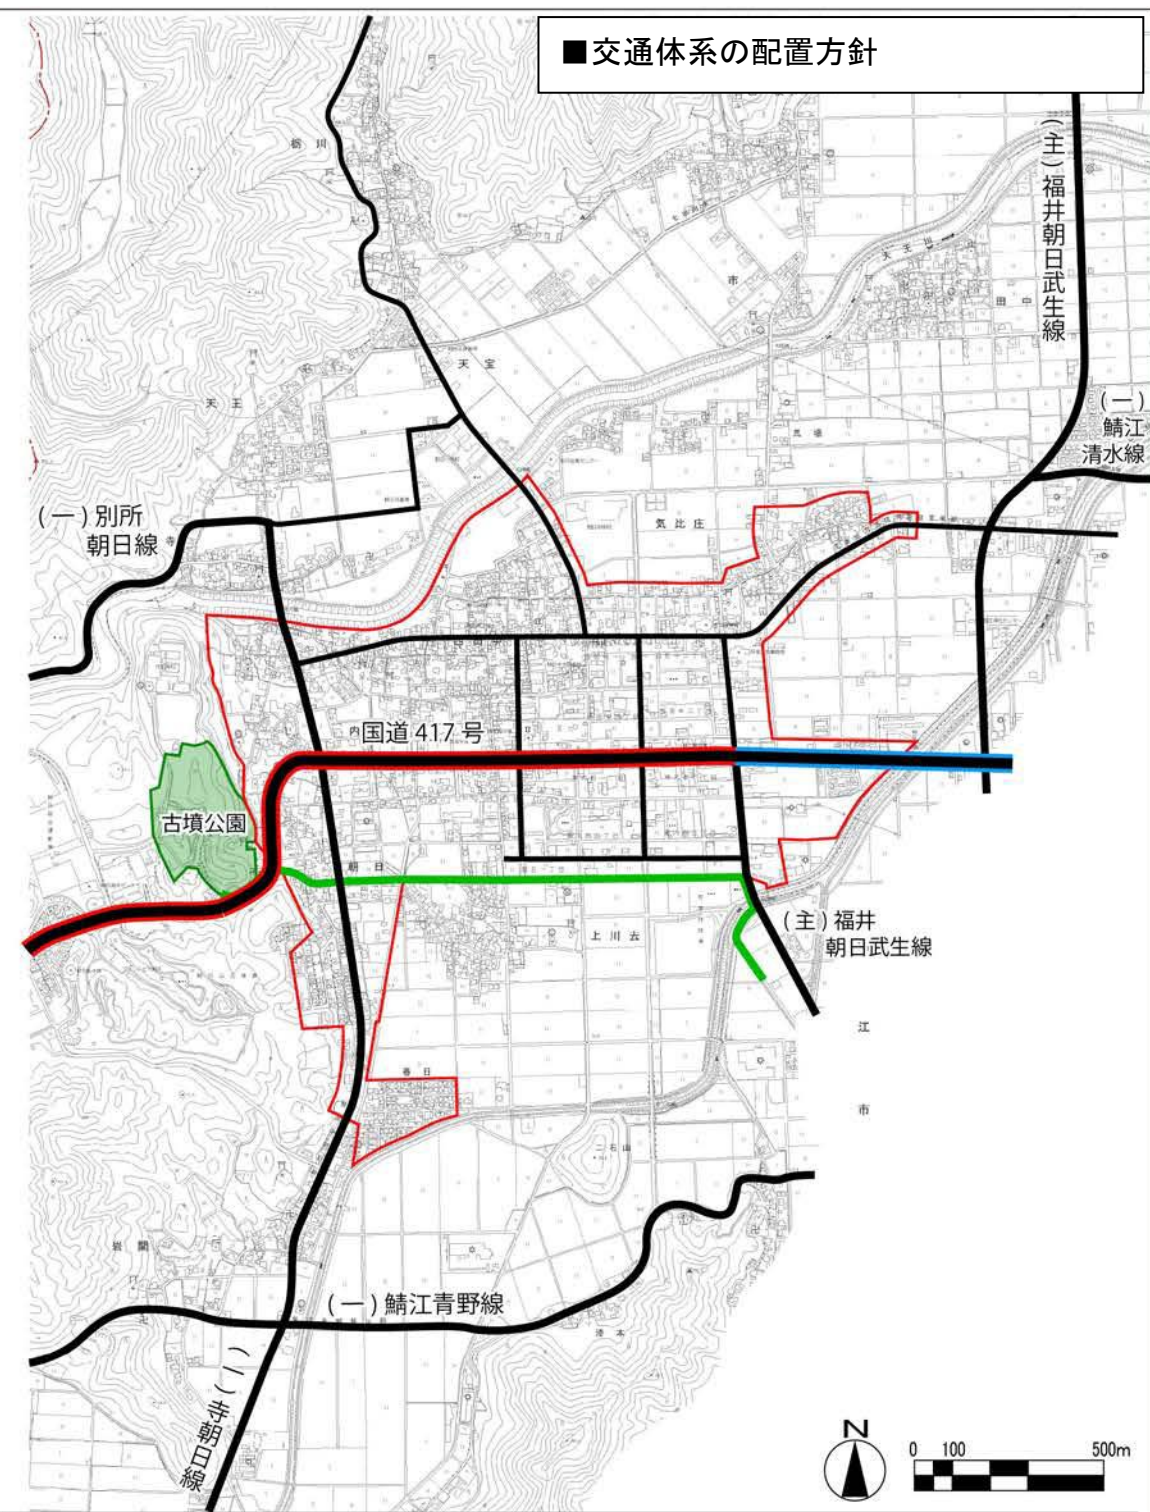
■交通体系の配置方針

(主)福井朝日武生線

(一)鯖江清水線

(一)別所朝日線

国道417号

古墳公園

(主)福井朝日武生線

(一)鯖江青野線

(一)寺朝日線

天王

天王

気比庄

朝日

上川去

春日

岩開

江

市

N

0 100 500m